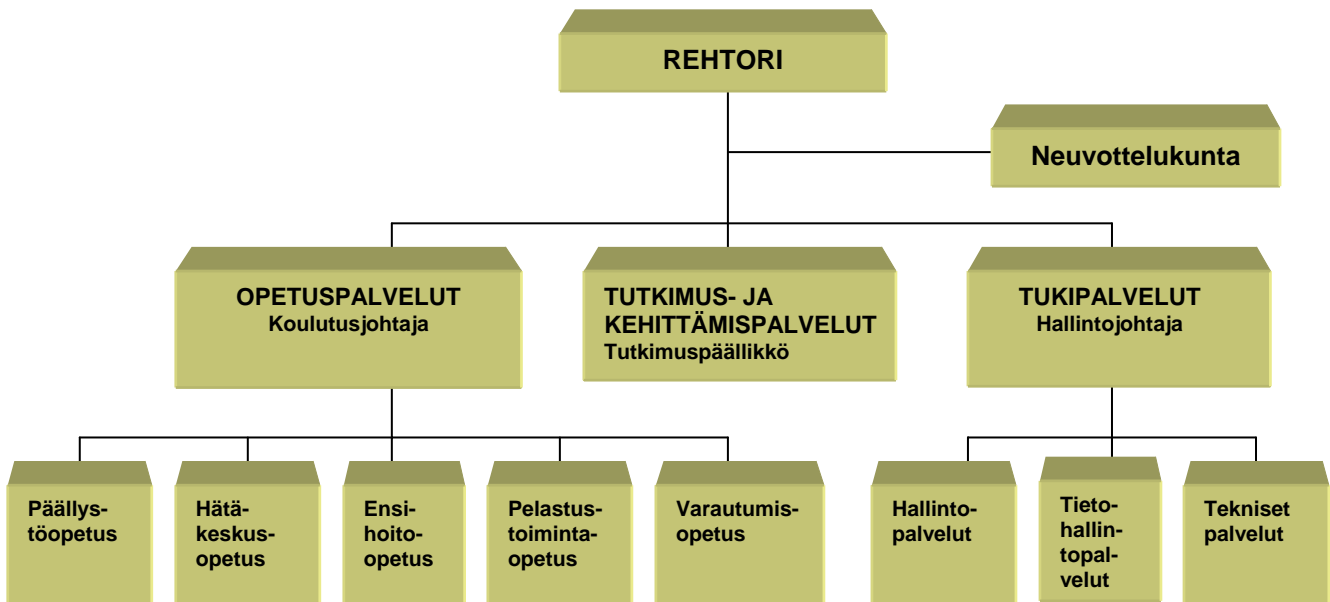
REHTORI

Neuvottelukunta

OPETUSPALVELUT
Koulutusjohtaja

TUTKIMUS- JA KEHITTÄMISPALVELUT
Tutkimuspäällikkö

TUKIPALVELUT
Hallintojohtaja

Päällys-töopetus

Hätä-keskus-opetus

Ensi-hoito-opetus

Pelastus-toiminta-opetus

Varautumis-opetus

Hallinto-palvelut

Tieto-hallin-topal-velut

Tekniset palvelut